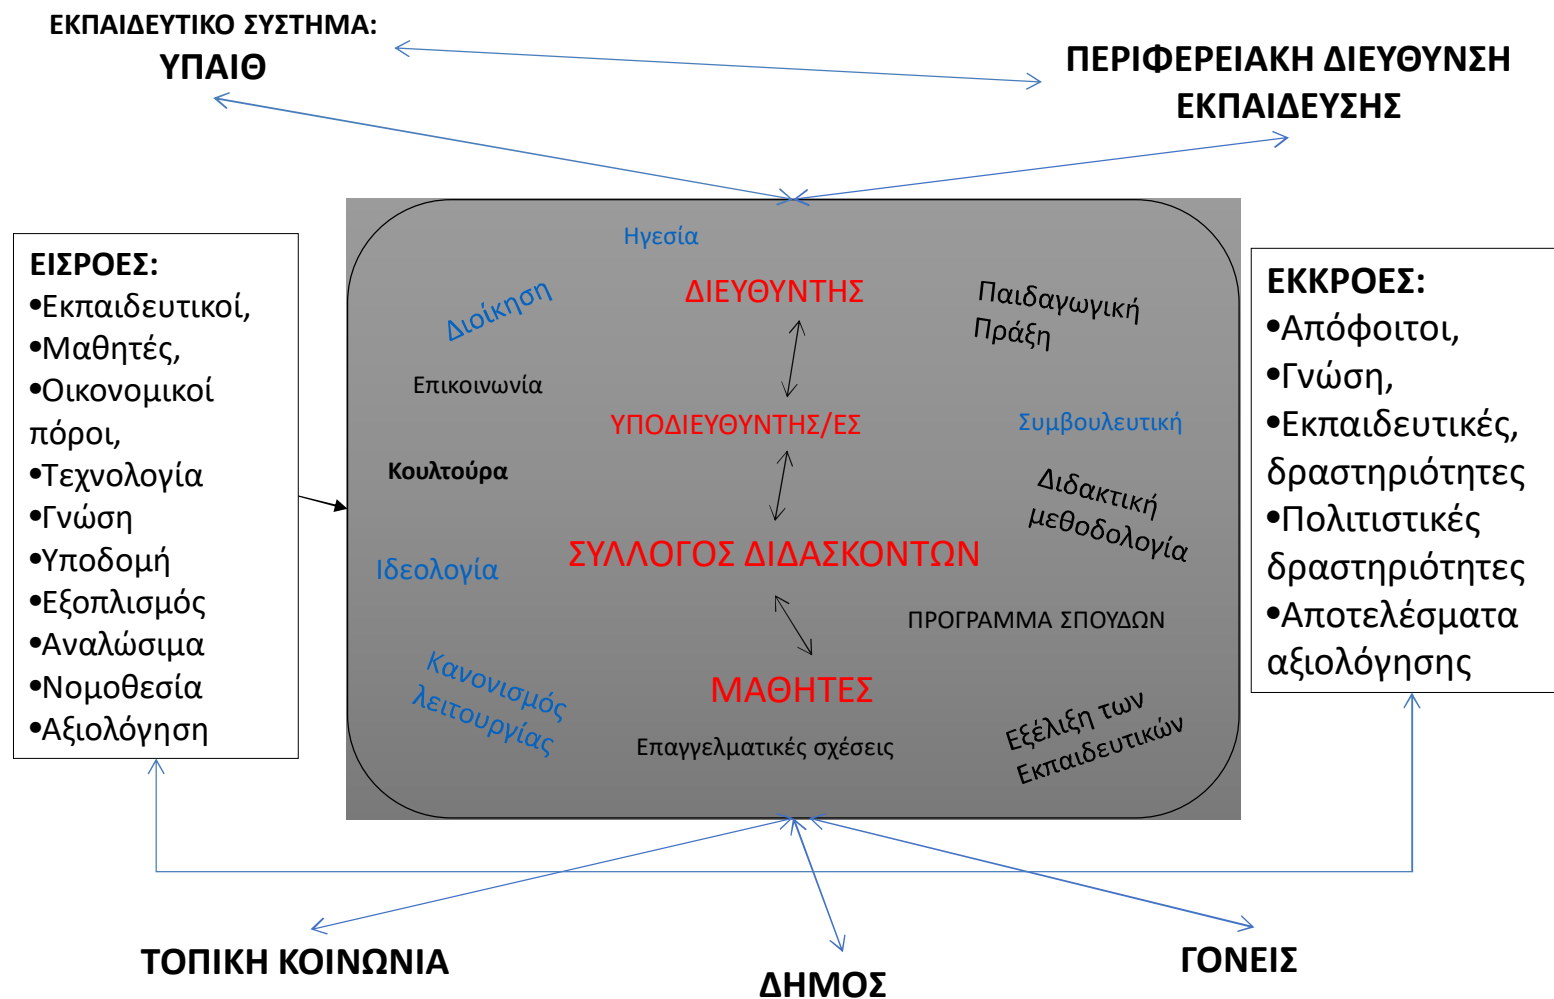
ΕΚΠΑΙΔΕΥΤΙΚΟ ΣΥΣΤΗΜΑ:
ΥΠΑΙΘ

ΠΕΡΙΦΕΡΕΙΑΚΗ ΔΙΕΥΘΥΝΣΗ ΕΚΠΑΙΔΕΥΣΗΣ

ΕΙΣΡΟΕΣ:
•Εκπαιδευτικοί,
•Μαθητές,
•Οικονομικοί πόροι,
•Τεχνολογία
•Γνώση
•Υποδομή
•Εξοπλισμός
•Αναλώσιμα
•Νομοθεσία
•Αξιολόγηση

Ηγεσία
Διοίκηση
ΔΙΕΥΘΥΝΤΗΣ
Παιδαγωγική Πράξη
Επικοινωνία
ΥΠΟΔΙΕΥΘΥΝΤΗΣ/ΕΣ
Συμβουλευτική
Κουλτούρα
Διδακτική μεθοδολογία
Ιδεολογία
ΣΥΛΛΟΓΟΣ ΔΙΔΑΣΚΟΝΤΩΝ
ΠΡΟΓΡΑΜΜΑ ΣΠΟΥΔΩΝ
Κανονισμός λειτουργίας
ΜΑΘΗΤΕΣ
Επαγγελματικές σχέσεις
Εξέλιξη των Εκπαιδευτικών

ΕΚΡΟΕΣ:
•Απόφοιτοι,
•Γνώση,
•Εκπαιδευτικές, δραστηριότητες
•Πολιτιστικές δραστηριότητες
•Αποτελέσματα αξιολόγησης

ΤΟΠΙΚΗ ΚΟΙΝΩΝΙΑ
ΔΗΜΟΣ
ΓΟΝΕΙΣ